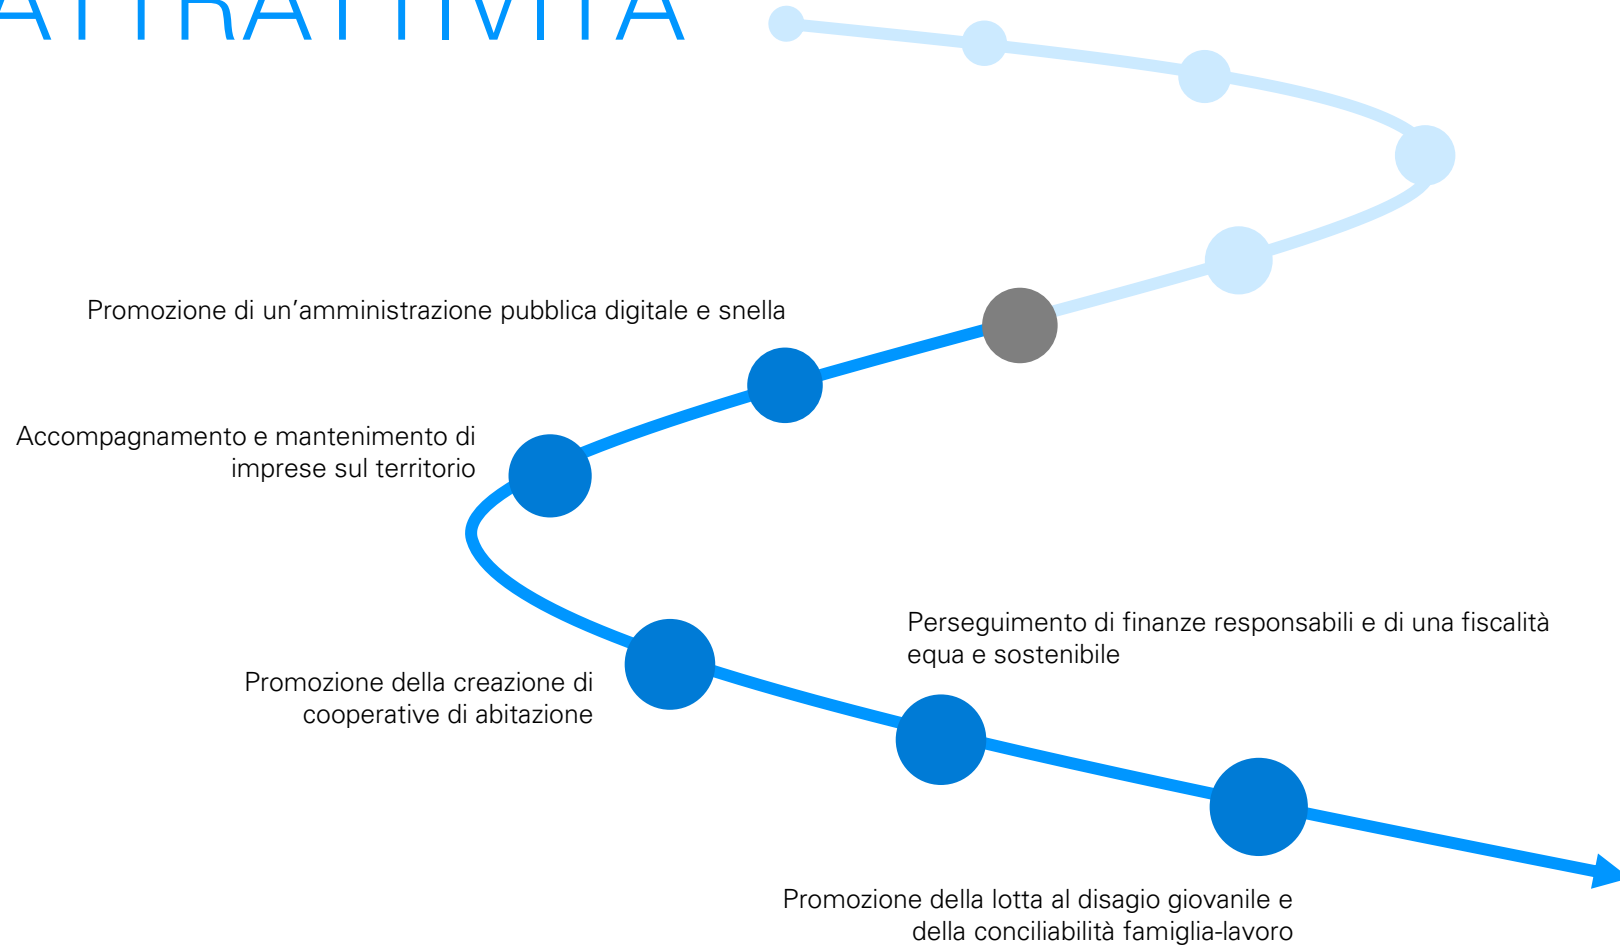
ATTRATTIVITÀ

Promozione di un’amministrazione pubblica digitale e snella

Accompagnamento e mantenimento di imprese sul territorio

Perseguimento di finanze responsabili e di una fiscalità equa e sostenibile

Promozione della creazione di cooperative di abitazione

Promozione della lotta al disagio giovanile e della conciliabilità famiglia-lavoro